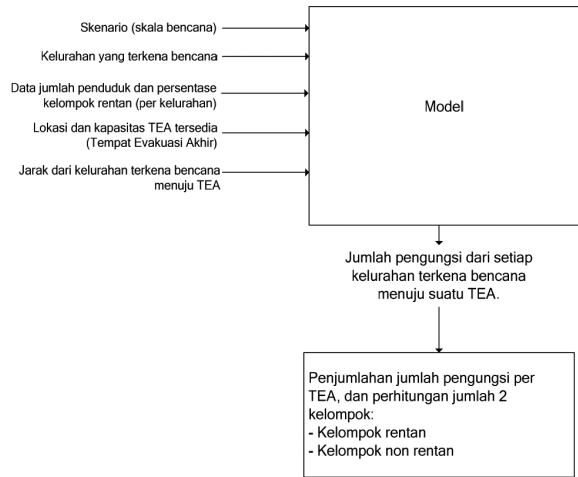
Skenario (skala bencana)

Kelurahan yang terkena bencana

Data jumlah penduduk dan persentase kelompok rentan (per kelurahan)

Lokasi dan kapasitas TEA tersedia (Tempat Evakuasi Akhir)

Jarak dari kelurahan terkena bencana menuju TEA

Model

Jumlah pengungsi dari setiap kelurahan terkena bencana menuju suatu TEA.

Penjumlahan jumlah pengungsi per TEA, dan perhitungan jumlah 2 kelompok:
- Kelompok rentan
- Kelompok non rentan